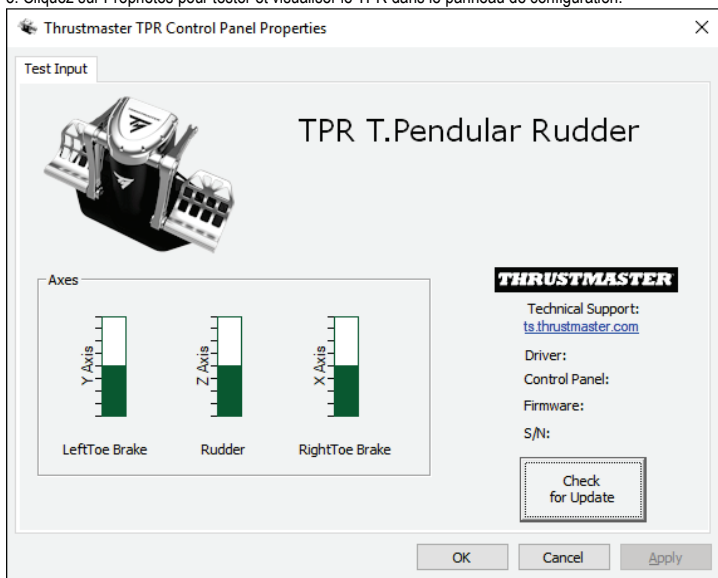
3. Cliquez sur Propriétés pour tester et visualiser le TPR dans le panneau de configuration.

Thrustmaster TPR Control Panel Properties ×

Test Input

TPR T.Pendular Rudder

Axes

Y Axis

Z Axis

X Axis

LeftToe Brake

Rudder

RightToe Brake

THRUSTMASTER

Technical Support:
ts.thrustmaster.com

Driver:

Control Panel:

Firmware:

S/N:

Check for Update

OK

Cancel

Apply